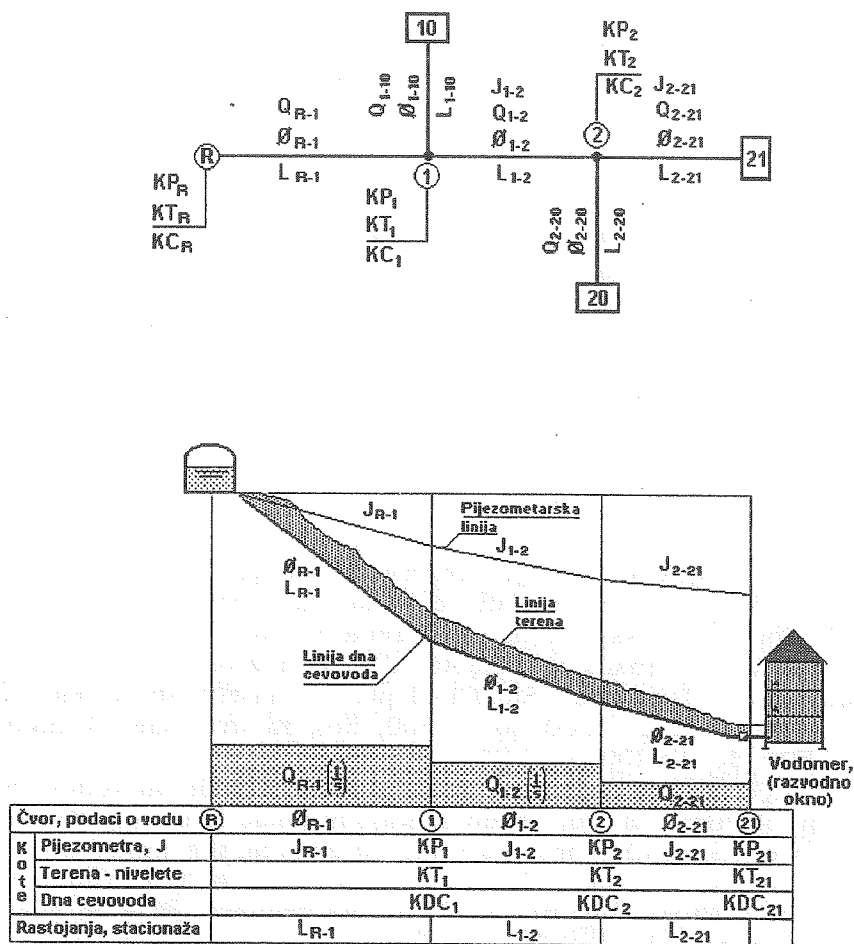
10

$Q_{1-10}$ $Ø_{1-10}$ $L_{1-10}$

$KP_2$
$KT_2$
$KC_2$

$Q_{R-1}$
$Ø_{R-1}$
$L_{R-1}$

R

$KP_R$
$KT_R$
$KC_R$

1

$KP_1$
$KT_1$
$KC_1$

$J_{1-2}$
$Q_{1-2}$
$Ø_{1-2}$
$L_{1-2}$

2

$J_{2-21}$
$Q_{2-21}$
$Ø_{2-21}$
$L_{2-21}$

21

$Q_{2-20}$ $Ø_{2-20}$ $L_{2-20}$

20

$J_{R-1}$

Pijezometarska linija

$J_{1-2}$

$J_{2-21}$

$Ø_{R-1}$
$L_{R-1}$

Linija terena

Linija dna cevovoda

$Ø_{1-2}$
$L_{1-2}$

$Ø_{2-21}$
$L_{2-21}$

Vodomer, (razvodno okno)

$Q_{R-1}\left(\frac{l}{s}\right)$

$Q_{1-2}\left(\frac{l}{s}\right)$

$Q_{2-21}$

| Čvor, podaci o vodu | R | $Ø_{R-1}$ | 1 | $Ø_{1-2}$ | 2 | $Ø_{2-21}$ | 21 |
|---|---|---|---|---|---|---|---|
| K o t e — Pijezometra, J | | $J_{R-1}$ | $KP_1$ | $J_{1-2}$ | $KP_2$ | $J_{2-21}$ | $KP_{21}$ |
| Terena - nivelete | | | $KT_1$ | | $KT_2$ | | $KT_{21}$ |
| Dna cevovoda | | | $KDC_1$ | | $KDC_2$ | | $KDC_{21}$ |
| Rastojanja, stacionaža | | $L_{R-1}$ | | $L_{1-2}$ | | $L_{2-21}$ | |